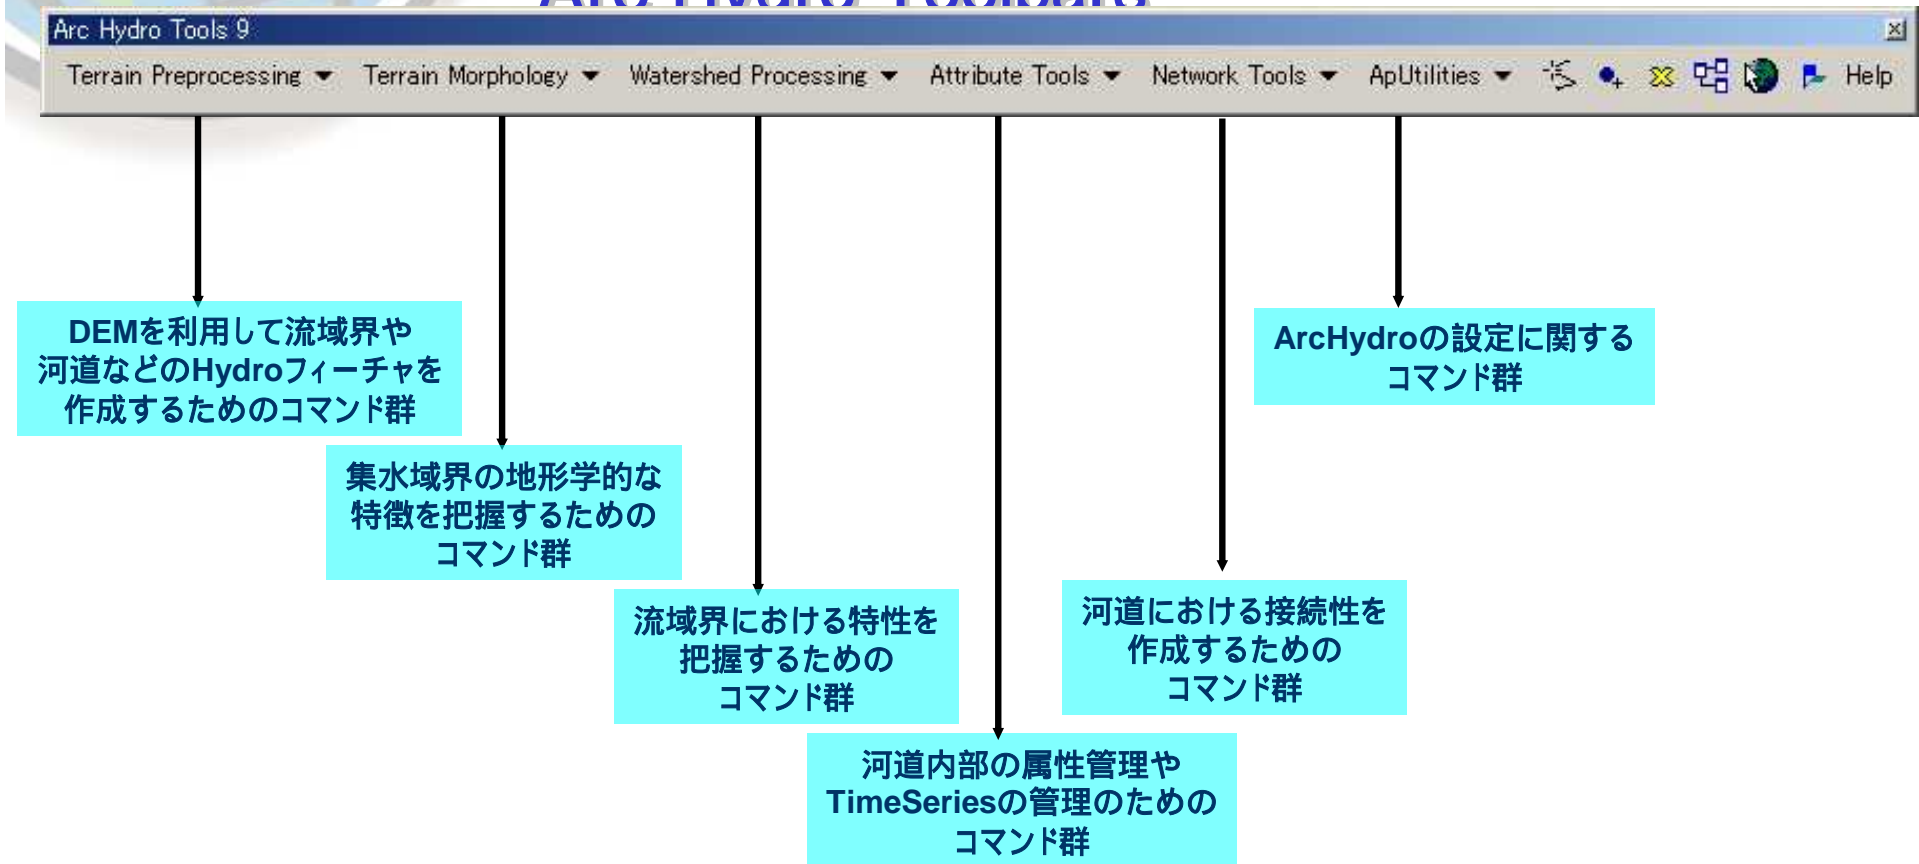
Arc Hydro Tools 9

Terrain Preprocessing ▼ Terrain Morphology ▼ Watershed Processing ▼ Attribute Tools ▼ Network Tools ▼ ApUtilities ▼ Help

DEMを利用して流域界や河道などのHydroフィーチャを作成するためのコマンド群

集水域界の地形学的な特徴を把握するためのコマンド群

流域界における特性を把握するためのコマンド群

河道内部の属性管理やTimeSeriesの管理のためのコマンド群

河道における接続性を作成するためのコマンド群

ArcHydroの設定に関するコマンド群